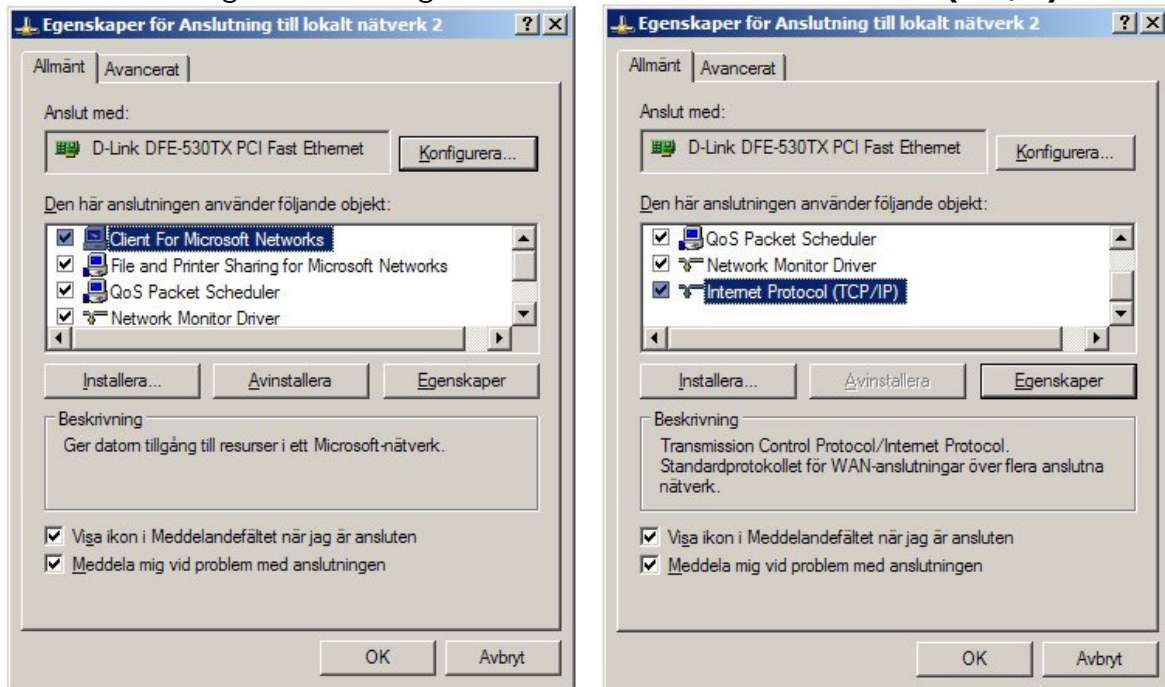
Egenskaper för Anslutning till lokalt nätverk 2 ? X

Allmänt | Avancerat

Anslut med:

D-Link DFE-530TX PCI Fast Ethernet

Konfigurera...

Den här anslutningen använder följande objekt:

Client For Microsoft Networks
File and Printer Sharing for Microsoft Networks
QoS Packet Scheduler
Network Monitor Driver

Installera... | Avinstallera | Egenskaper

Beskrivning

Ger datorn tillgång till resurser i ett Microsoft-nätverk.

Visa ikon i Meddelandefältet när jag är ansluten
Meddela mig vid problem med anslutningen

OK | Avbryt

Egenskaper för Anslutning till lokalt nätverk 2 ? X

Allmänt | Avancerat

Anslut med:

D-Link DFE-530TX PCI Fast Ethernet

Konfigurera...

Den här anslutningen använder följande objekt:

QoS Packet Scheduler
Network Monitor Driver
Internet Protocol (TCP/IP)

Installera... | Avinstallera | Egenskaper

Beskrivning

Transmission Control Protocol/Internet Protocol. Standardprotokollet för WAN-anslutningar över flera anslutna nätverk.

Visa ikon i Meddelandefältet när jag är ansluten
Meddela mig vid problem med anslutningen

OK | Avbryt